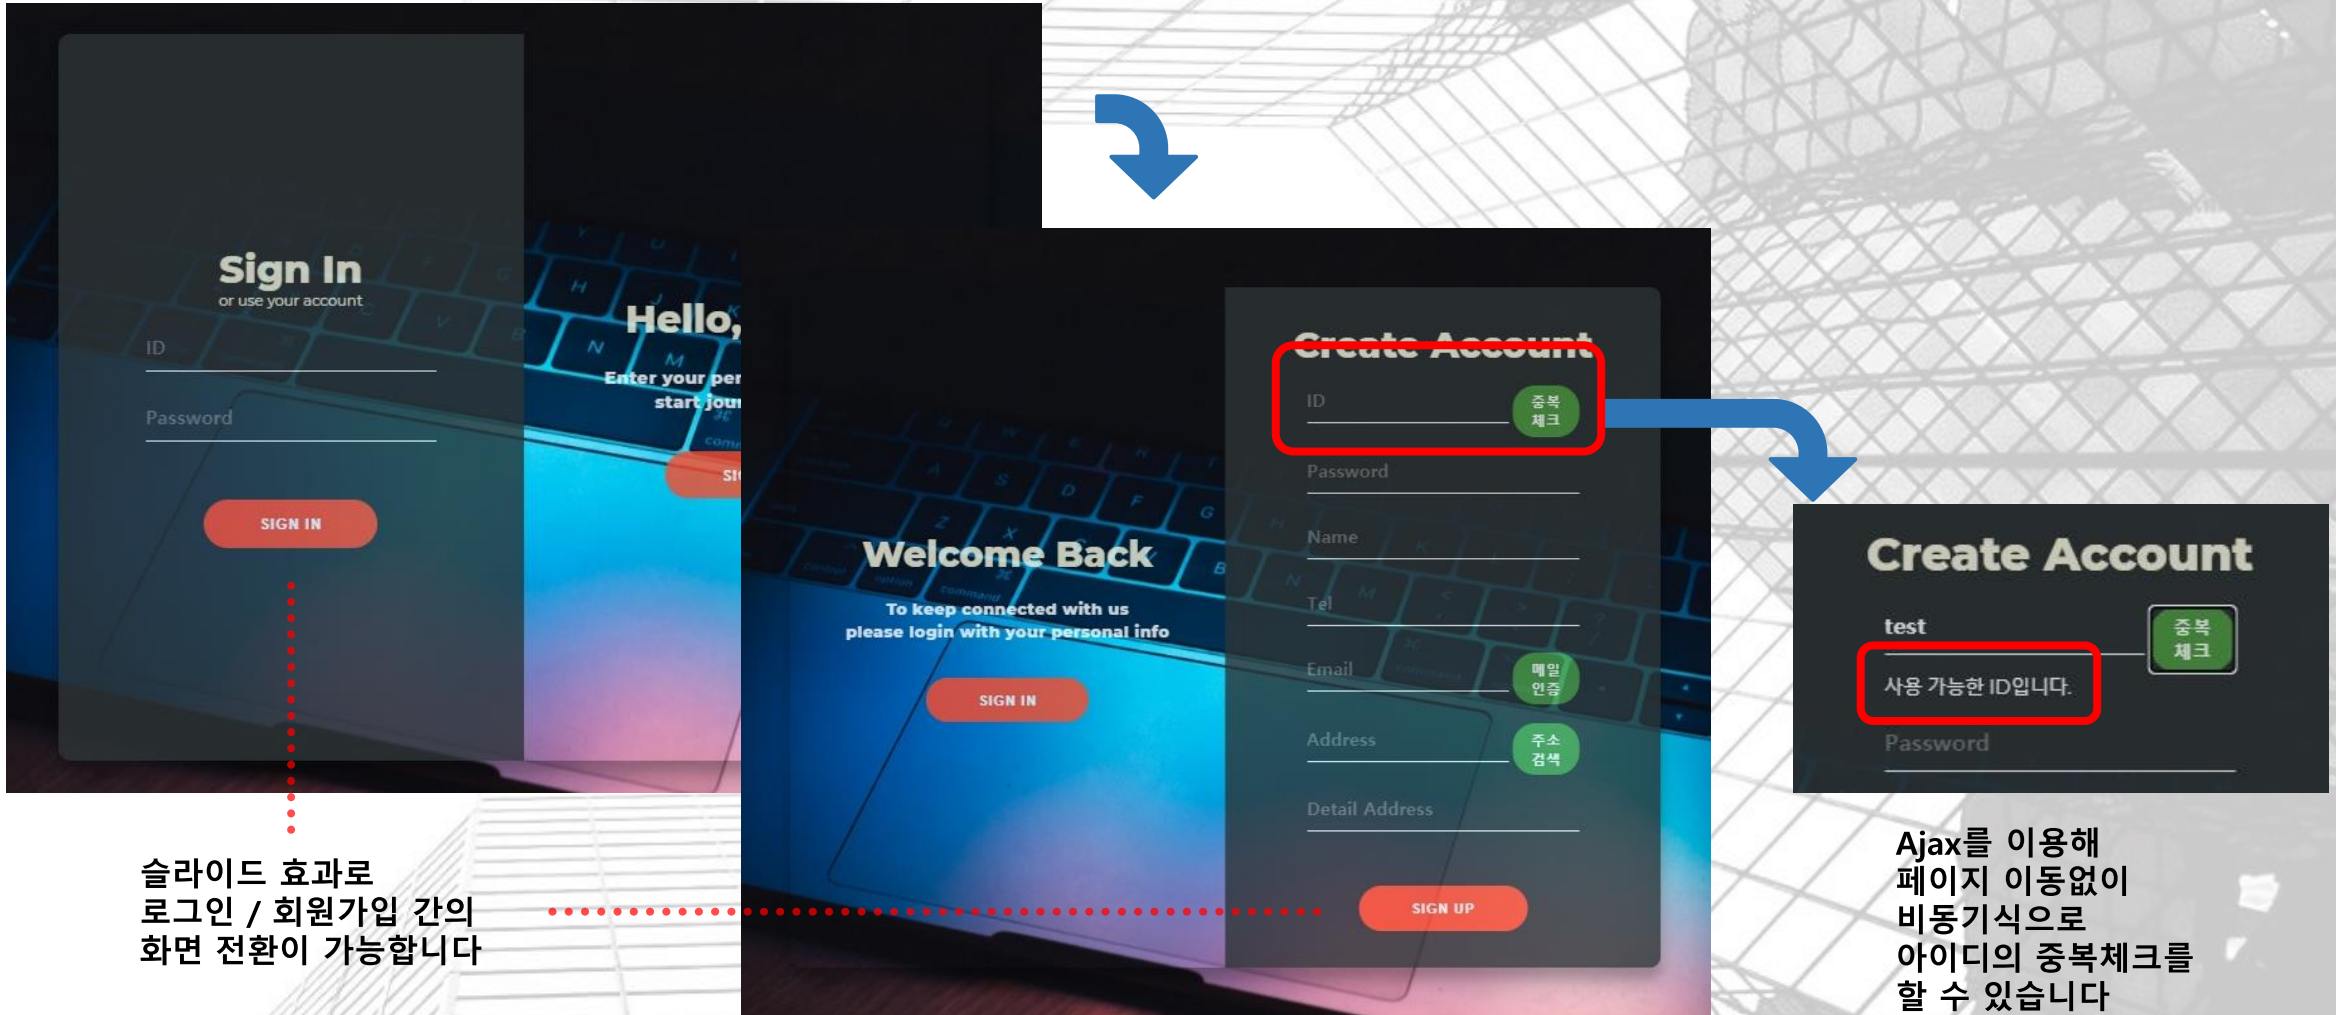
Sign In
or use your account

ID

Password

SIGN IN

Hello,
Enter your per
start jou

SI

Welcome Back
To keep connected with us please login with your personal info

SIGN IN

Create Account

ID
중복 체크

Password

Name

Tel

Email
메일 인증

Address
주소 검색

Detail Address

SIGN UP

Create Account

test
중복 체크

사용 가능한 ID입니다.

Password

슬라이드 효과로
로그인 / 회원가입 간의
화면 전환이 가능합니다

Ajax를 이용해
페이지 이동없이
비동기식으로
아이디의 중복체크를
할 수 있습니다